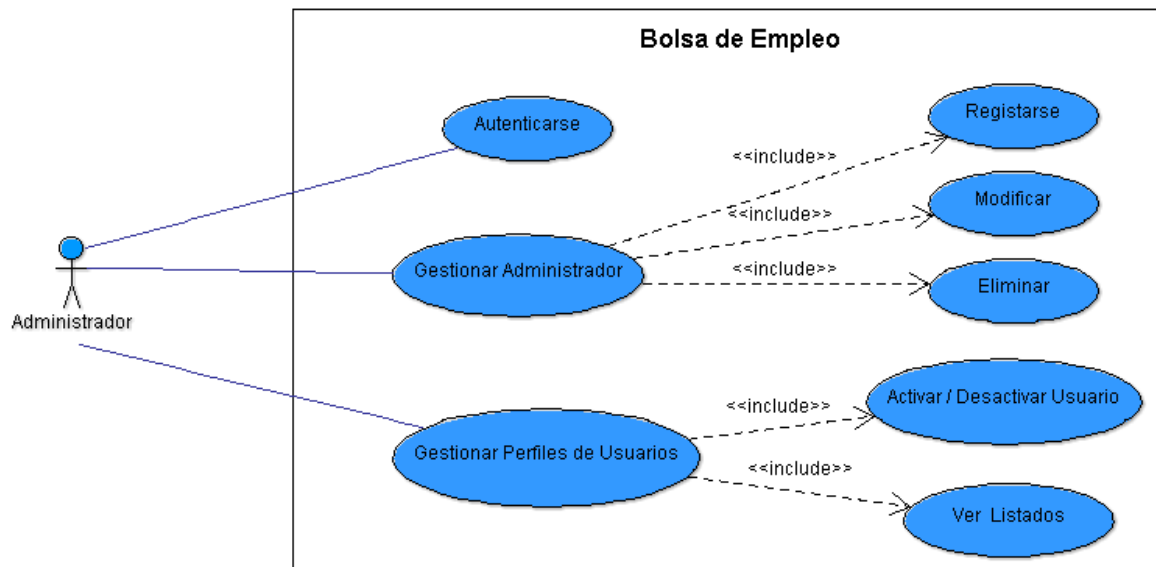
Bolsa de Empleo

Administrador

Autenticarse

Registarse

<<include>>

Modificar

<<include>>

Gestionar Administrador

<<include>>

Eliminar

Activar / Desactivar Usuario

<<include>>

Gestionar Perfiles de Usuarios

<<include>>

Ver Listados